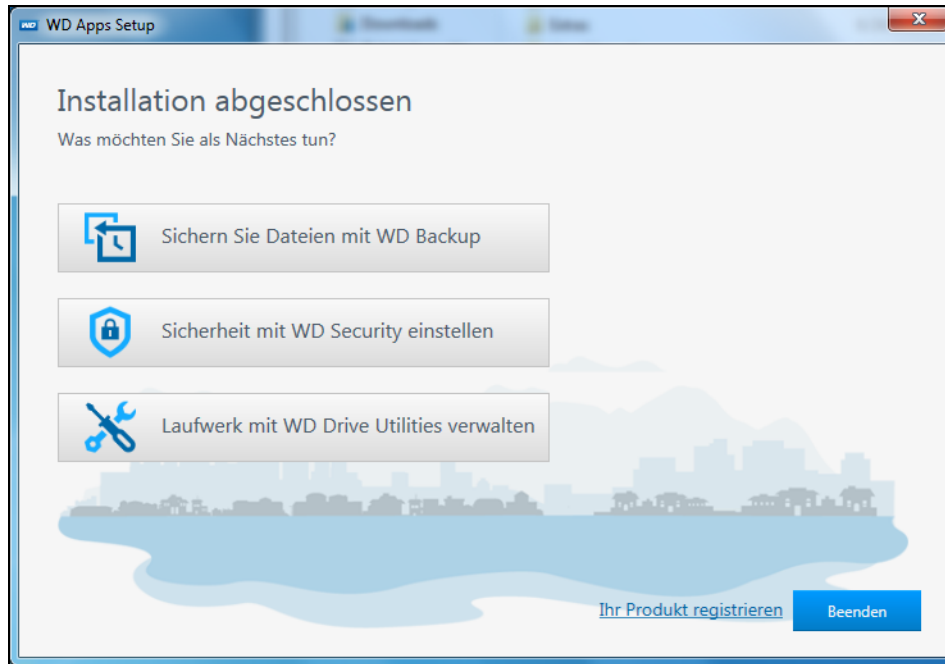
WD Apps Setup

Installation abgeschlossen

Was möchten Sie als Nächstes tun?

Sichern Sie Dateien mit WD Backup

Sicherheit mit WD Security einstellen

Laufwerk mit WD Drive Utilities verwalten

Ihr Produkt registrieren

Beenden